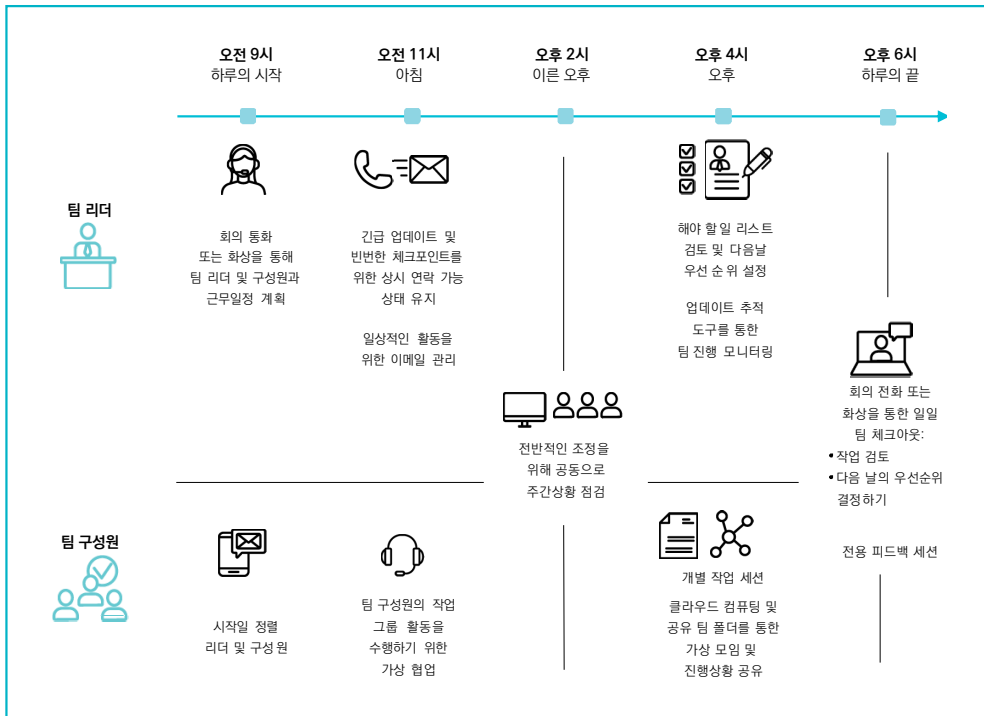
오전 9시
하루의 시작

오전 11시
아침

오후 2시
이른 오후

오후 4시
오후

오후 6시
하루의 끝

팀 리더

회의 통화 또는 화상을 통해 팀 리더 및 구성원과 근무일정 계획

긴급 업데이트 및 빈번한 체크포인트를 위한 상시 연락 가능 상태 유지

일상적인 활동을 위한 이메일 관리

전반적인 조정을 위해 공동으로 주간상황 점검

해야 할 일 리스트 검토 및 다음날 우선 순위 설정

업데이트 추적 도구를 통한 팀 진행 모니터링

회의 전화 또는 화상을 통한 일일 팀 체크아웃:
• 작업 검토
• 다음 날의 우선순위 결정하기

전용 피드백 세션

팀 구성원

시작일 정렬 리더 및 구성원

팀 구성원의 작업 그룹 활동을 수행하기 위한 가상 협업

개별 작업 세션

클라우드 컴퓨팅 및 공유 팀 폴더를 통한 가상 모임 및 진행상황 공유